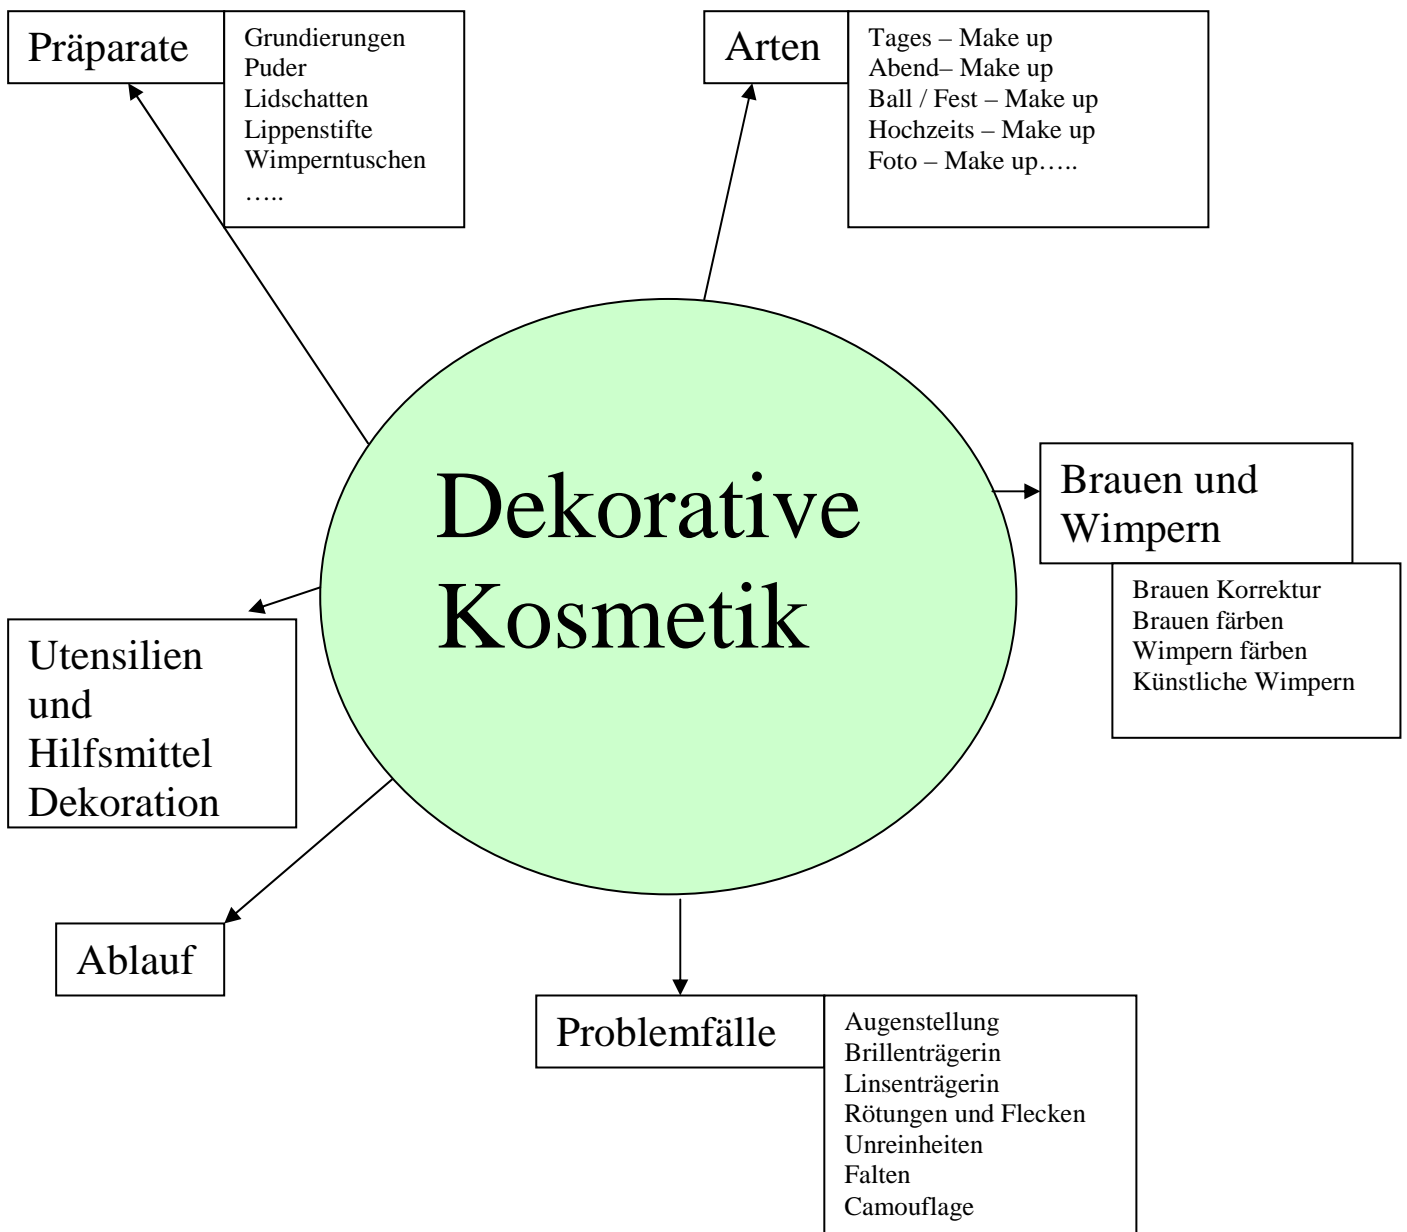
Präparate

Grundierungen
Puder
Lidschatten
Lippenstifte
Wimperntuschen
…..

Arten

Tages – Make up
Abend– Make up
Ball / Fest – Make up
Hochzeits – Make up
Foto – Make up…..

Dekorative Kosmetik

Brauen und Wimpern

Brauen Korrektur
Brauen färben
Wimpern färben
Künstliche Wimpern

Utensilien und Hilfsmittel Dekoration

Ablauf

Problemfälle

Augenstellung
Brillenträgerin
Linsenträgerin
Rötungen und Flecken
Unreinheiten
Falten
Camouflage